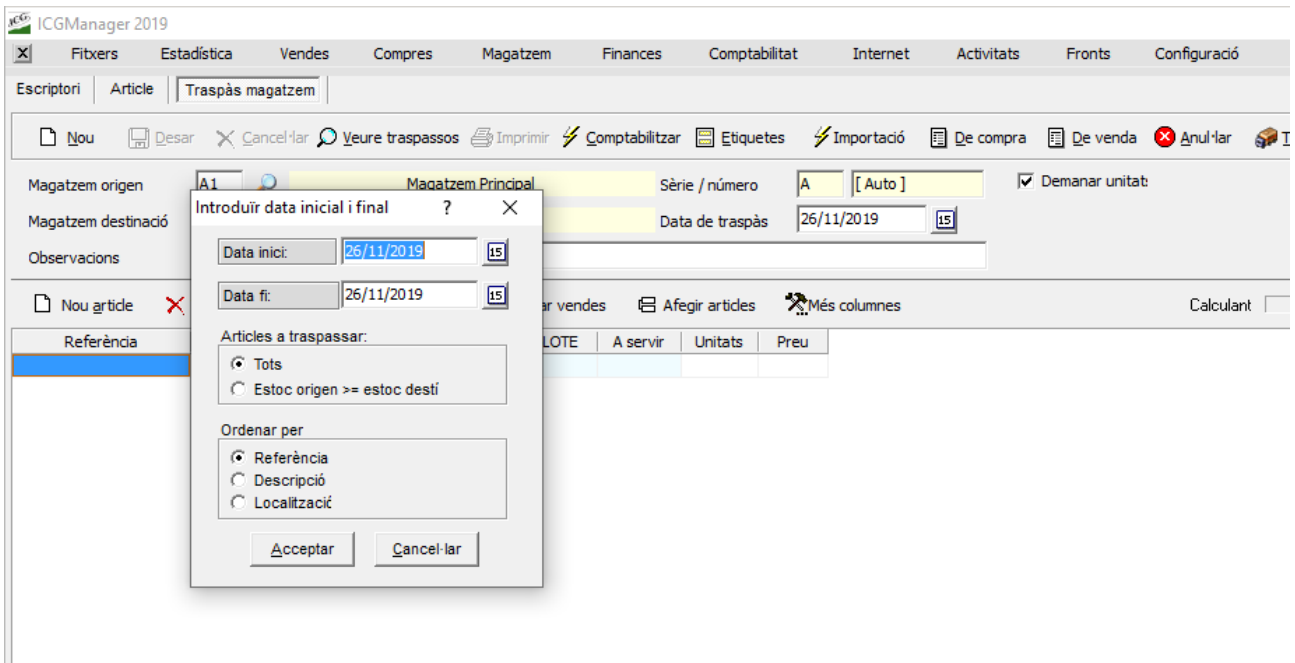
ICGManager 2019

Fitxers Estadística Vendes Compres Magatzem Finances Comptabilitat Internet Activitats Fronts Configuració

Escriptori | Article | Traspàs magatzem

Nou Desar Cancel·lar Veure traspassos Imprimir Comptabilitzar Etiquetes Importació De compra De venda Anul·lar

Magatzem origen A1 Magatzem Principal Sèrie / número A [ Auto ] Demanar unitat

Magatzem destinació Data de traspàs 26/11/2019 15

Observacions

Nou article ar vendes Afegir articles Més columnes Calculant

| Referència | LOTE | A servir | Unitats | Preu |
|---|---|---|---|---|
| | | | | |

Introduïr data inicial i final ? ✕

Data inici: 26/11/2019 15

Data fi: 26/11/2019 15

Articles a traspassar:
Tots
Estoc origen >= estoc destí

Ordenar per
Referència
Descripció
Localització

Acceptar Cancel·lar